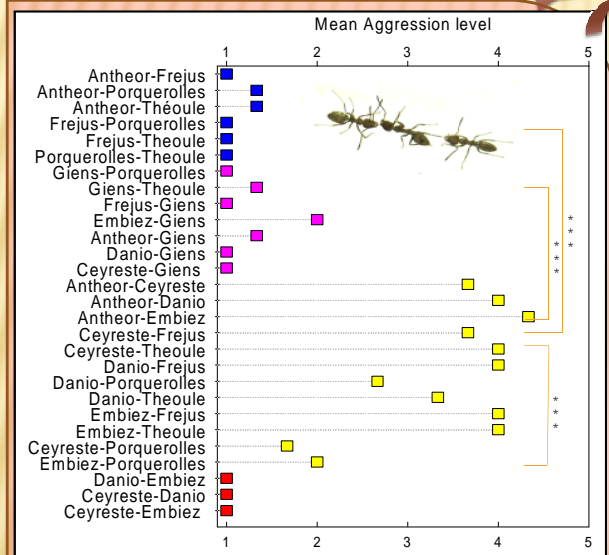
Mean Aggression level

1 2 3 4 5

Antheor-Frejus
Antheor-Porquerolles
Antheor-Théoule
Frejus-Porquerolles
Frejus-Theoule
Porquerolles-Theoule
Giens-Porquerolles
Giens-Theoule
Frejus-Giens
Embiez-Giens
Antheor-Giens
Danio-Giens
Ceyreste-Giens
Antheor-Ceyreste
Antheor-Danio
Antheor-Embiez
Ceyreste-Frejus
Ceyreste-Theoule
Danio-Frejus
Danio-Porquerolles
Danio-Theoule
Embiez-Frejus
Embiez-Theoule
Ceyreste-Porquerolles
Embiez-Porquerolles
Danio-Embiez
Ceyreste-Danio
Ceyreste-Embiez

* * *
* * *
* * *

1 2 3 4 5